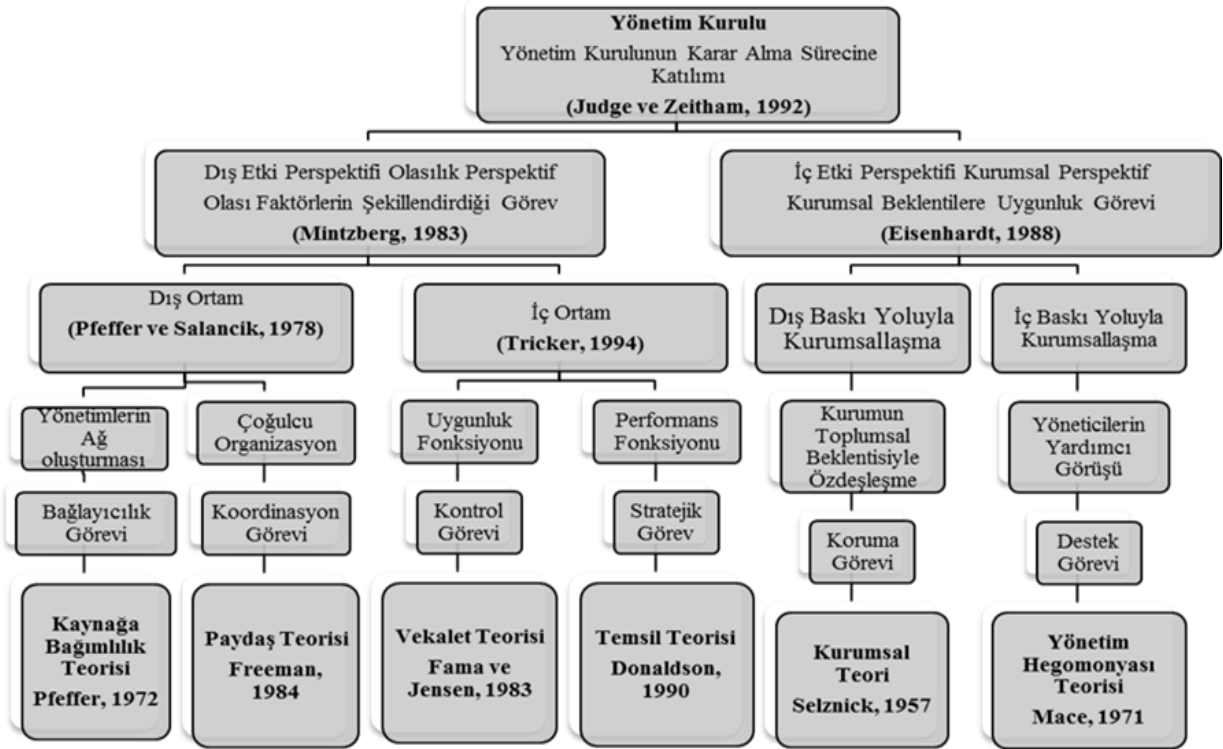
Yönetim Kurulu
Yönetim Kurulunun Karar Alma Sürecine Katılımı
(Judge ve Zeitham, 1992)

Dış Etki Perspektifi Olasılık Perspektif
Olası Faktörlerin Şekillendirdiği Görev
(Mintzberg, 1983)

İç Etki Perspektifi Kurumsal Perspektif
Kurumsal Beklentilere Uygunluk Görevi
(Eisenhardt, 1988)

Dış Ortam
(Pfeffer ve Salancik, 1978)

İç Ortam
(Tricker, 1994)

Dış Baskı Yoluyla Kurumsallaşma

İç Baskı Yoluyla Kurumsallaşma

Yönetimlerin Ağ oluşturması

Bağlayıcılık Görevi

Kaynağa Bağımlılık Teorisi
Pfeffer, 1972

Çoğulcu Organizasyon

Koordinasyon Görevi

Paydaş Teorisi
Freeman, 1984

Uygunluk Fonksiyonu

Kontrol Görevi

Vekalet Teorisi
Fama ve Jensen, 1983

Performans Fonksiyonu

Stratejik Görev

Temsil Teorisi
Donaldson, 1990

Kurumun Toplumsal Beklentisiyle Özdeşleşme

Koruma Görevi

Kurumsal Teori
Selznick, 1957

Yöneticilerin Yardımcı Görüşü

Destek Görevi

Yönetim Hegomonyası Teorisi
Mace, 1971